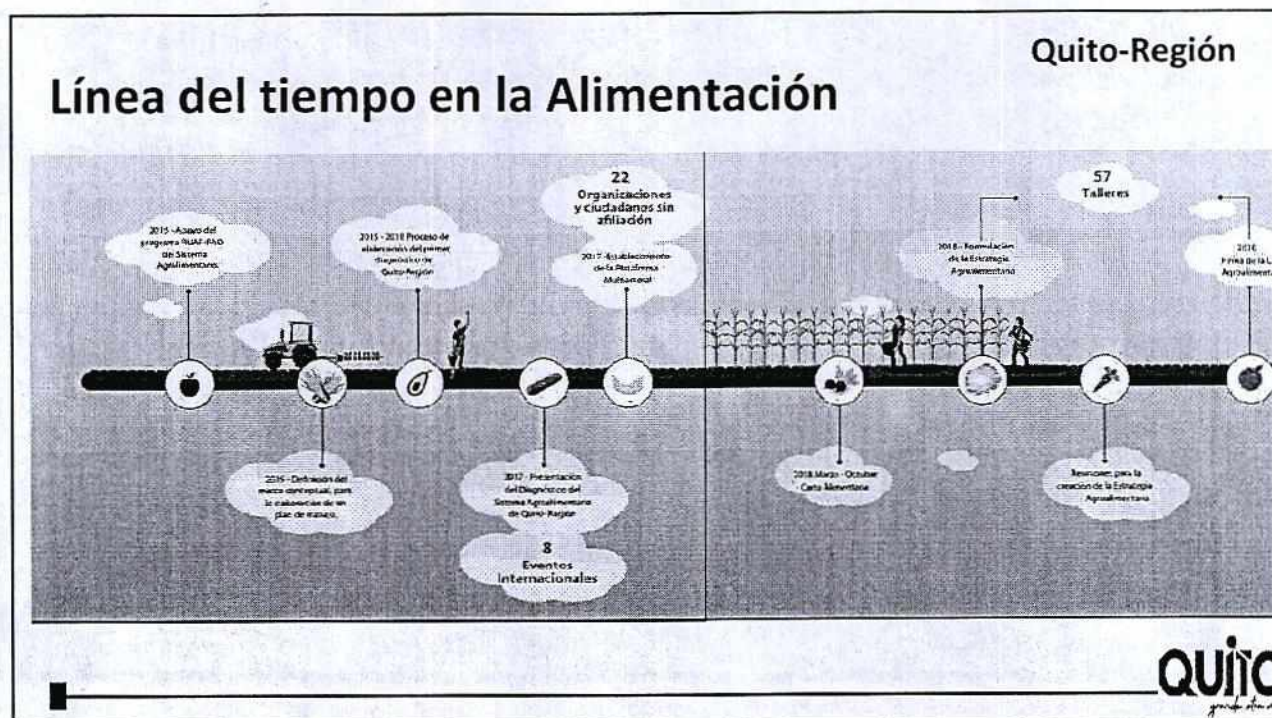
Quito-Región

Línea del tiempo en la Alimentación

2015 - Apoyo del programa RUAF-FAO del Sistema Agroalimentario.

2015 - 2018 Proceso de elaboración del primer diagnóstico de Quito-Región

22 Organizaciones y ciudadanos sin afiliación

2017 - Establecimiento de la Plataforma Multiactoral

2016 - Definición del marco conceptual, para la elaboración de un plan de manejo.

2017 - Presentación del Diagnóstico del Sistema Agroalimentario de Quito-Región

8 Eventos Internacionales

57 Talleres

2018 - Formulación de la Estrategia Agroalimentaria

2018 Marzo - Octubre Carta Alimentaria

Reuniones para la creación de la Estrategia Agroalimentaria

2018 Firma de la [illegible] Agroalimenta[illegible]

QUITO
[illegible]